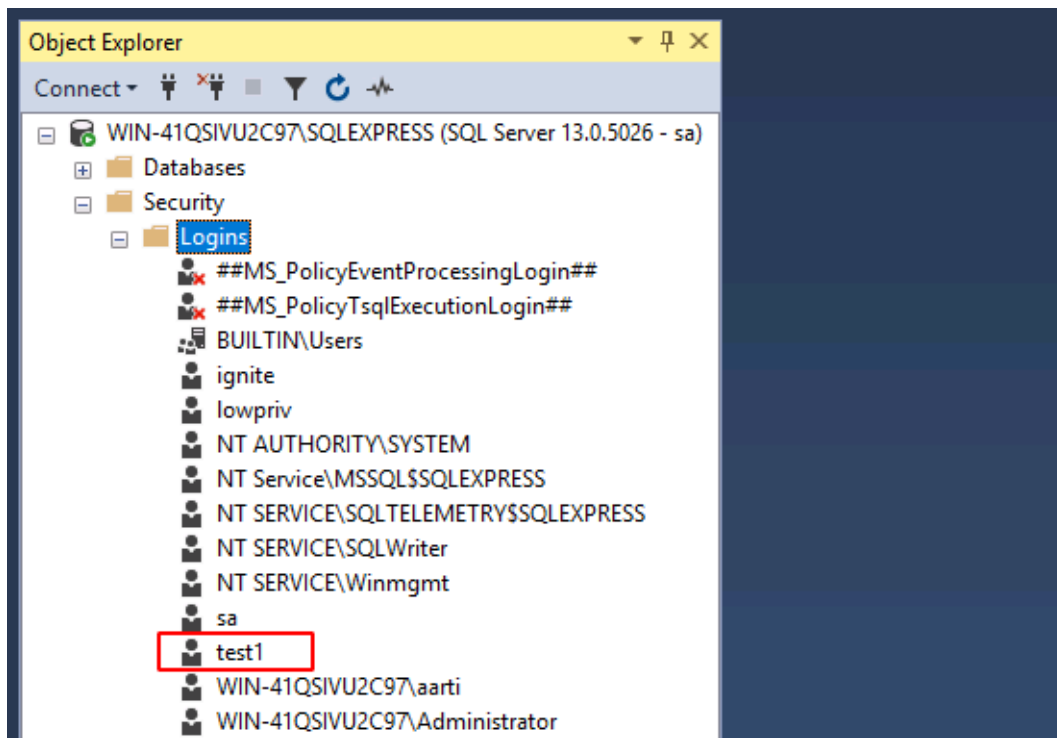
Object Explorer

Connect

WIN-41QSIVU2C97\SQLEXPRESS (SQL Server 13.0.5026 - sa)
Databases
Security
Logins
##MS_PolicyEventProcessingLogin##
##MS_PolicyTsqlExecutionLogin##
BUILTIN\Users
ignite
lowpriv
NT AUTHORITY\SYSTEM
NT Service\MSSQL$SQLEXPRESS
NT SERVICE\SQLTELEMETRY$SQLEXPRESS
NT SERVICE\SQLWriter
NT SERVICE\Winmgmt
sa
test1
WIN-41QSIVU2C97\aarti
WIN-41QSIVU2C97\Administrator